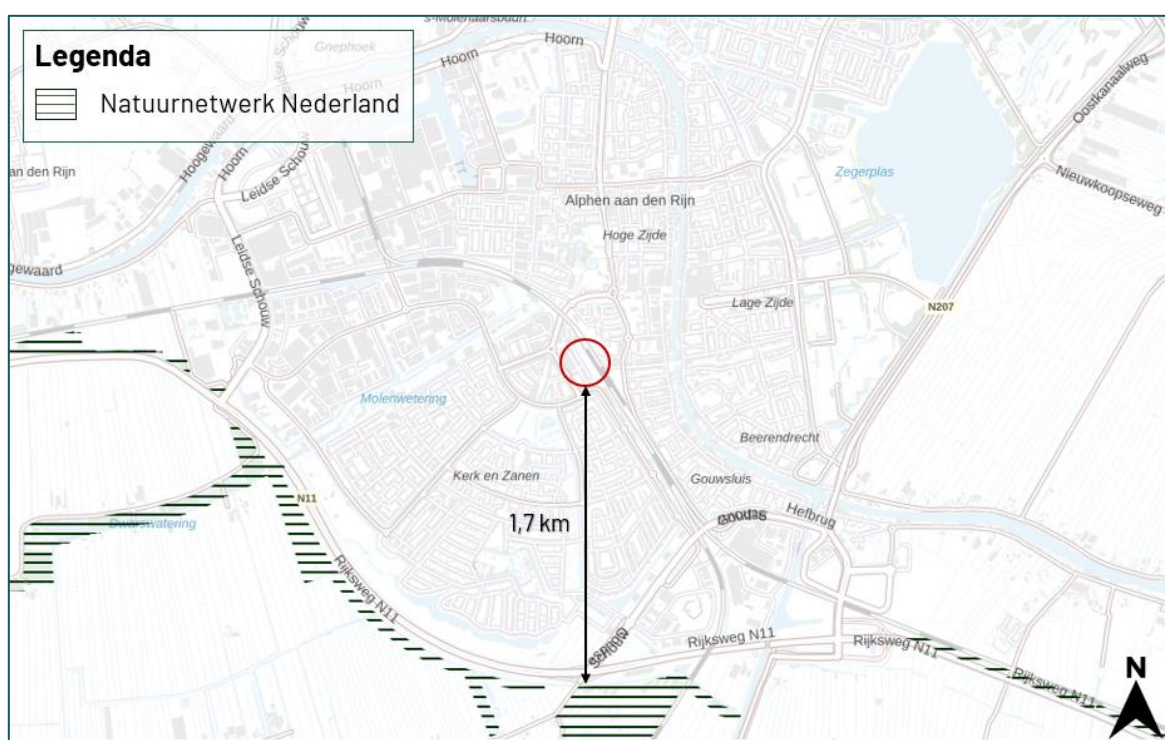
Legenda

Natuurnetwerk Nederland

's-Molenaarsbuurt

Gnephoek

Hoorn

Hoorn

Hoorn

Hoorn

an den Rijn

Hoogewaard

Leidse Schouw

Leidse Schouw

gewaard

Alphen aan den Rijn

Hoge Zijde

Zegerplas

Oostkanaalweg

Nieuwkoopseweg

Lage Zijde

N207

Molenwetering

Beerendrecht

Kerk en Zanen

Gouwsluis

N11

Dwarswatering

1,7 km

Goudse

Hefbrug

Rijksweg N11

Goudse

Rijksweg N11

Rijksweg N11

Rijksweg N11

N